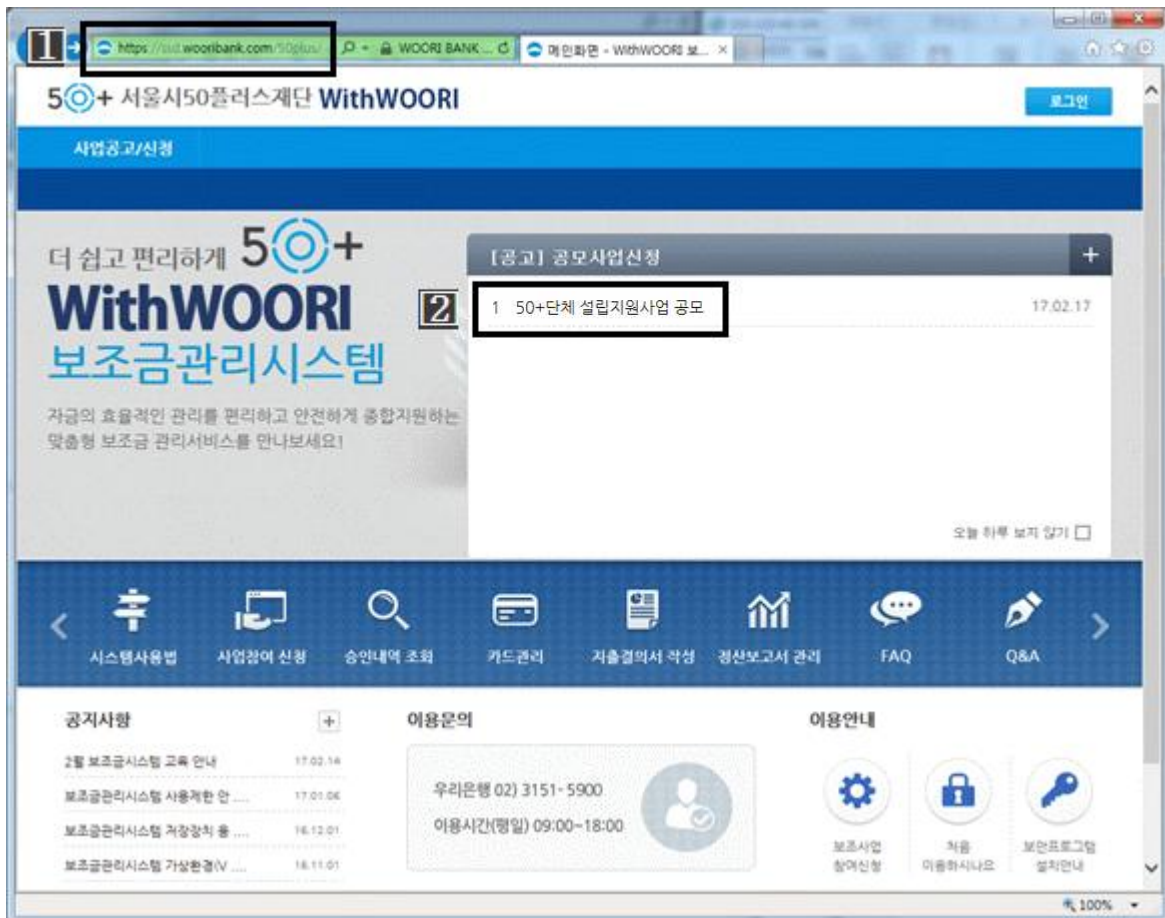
1 https://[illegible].wooribank.com/50plus/ WOORI BANK ... 메인화면 - WithWOORI 보... ×

5◎+ 서울시50플러스재단 WithWOORI

로그인

사업공고/신청

더 쉽고 편리하게 5◎+
WithWOORI
보조금관리시스템

자금의 효율적인 관리를 편리하고 안전하게 종합지원하는 맞춤형 보조금 관리서비스를 만나보세요!

[공고] 공모사업신청 +

2 1 50+단체 설립지원사업 공모 17.02.17

오늘 하루 보지 않기

시스템사용법 사업참여 신청 승인내역 조회 카드관리 지출결의서 작성 정산보고서 관리 FAQ Q&A

공지사항 +

2월 보조금시스템 교육 안내 17.02.14
보조금관리시스템 사용제한 안 ... 17.01.06
보조금관리시스템 저장장치 용 ... 16.12.01
보조금관리시스템 가상환경(V ... 16.11.01

이용문의

우리은행 02) 3151-5900
이용시간(평일) 09:00~18:00

이용안내

보조사업 참여신청
처음 이용하시나요
보안프로그램 설치안내

100%